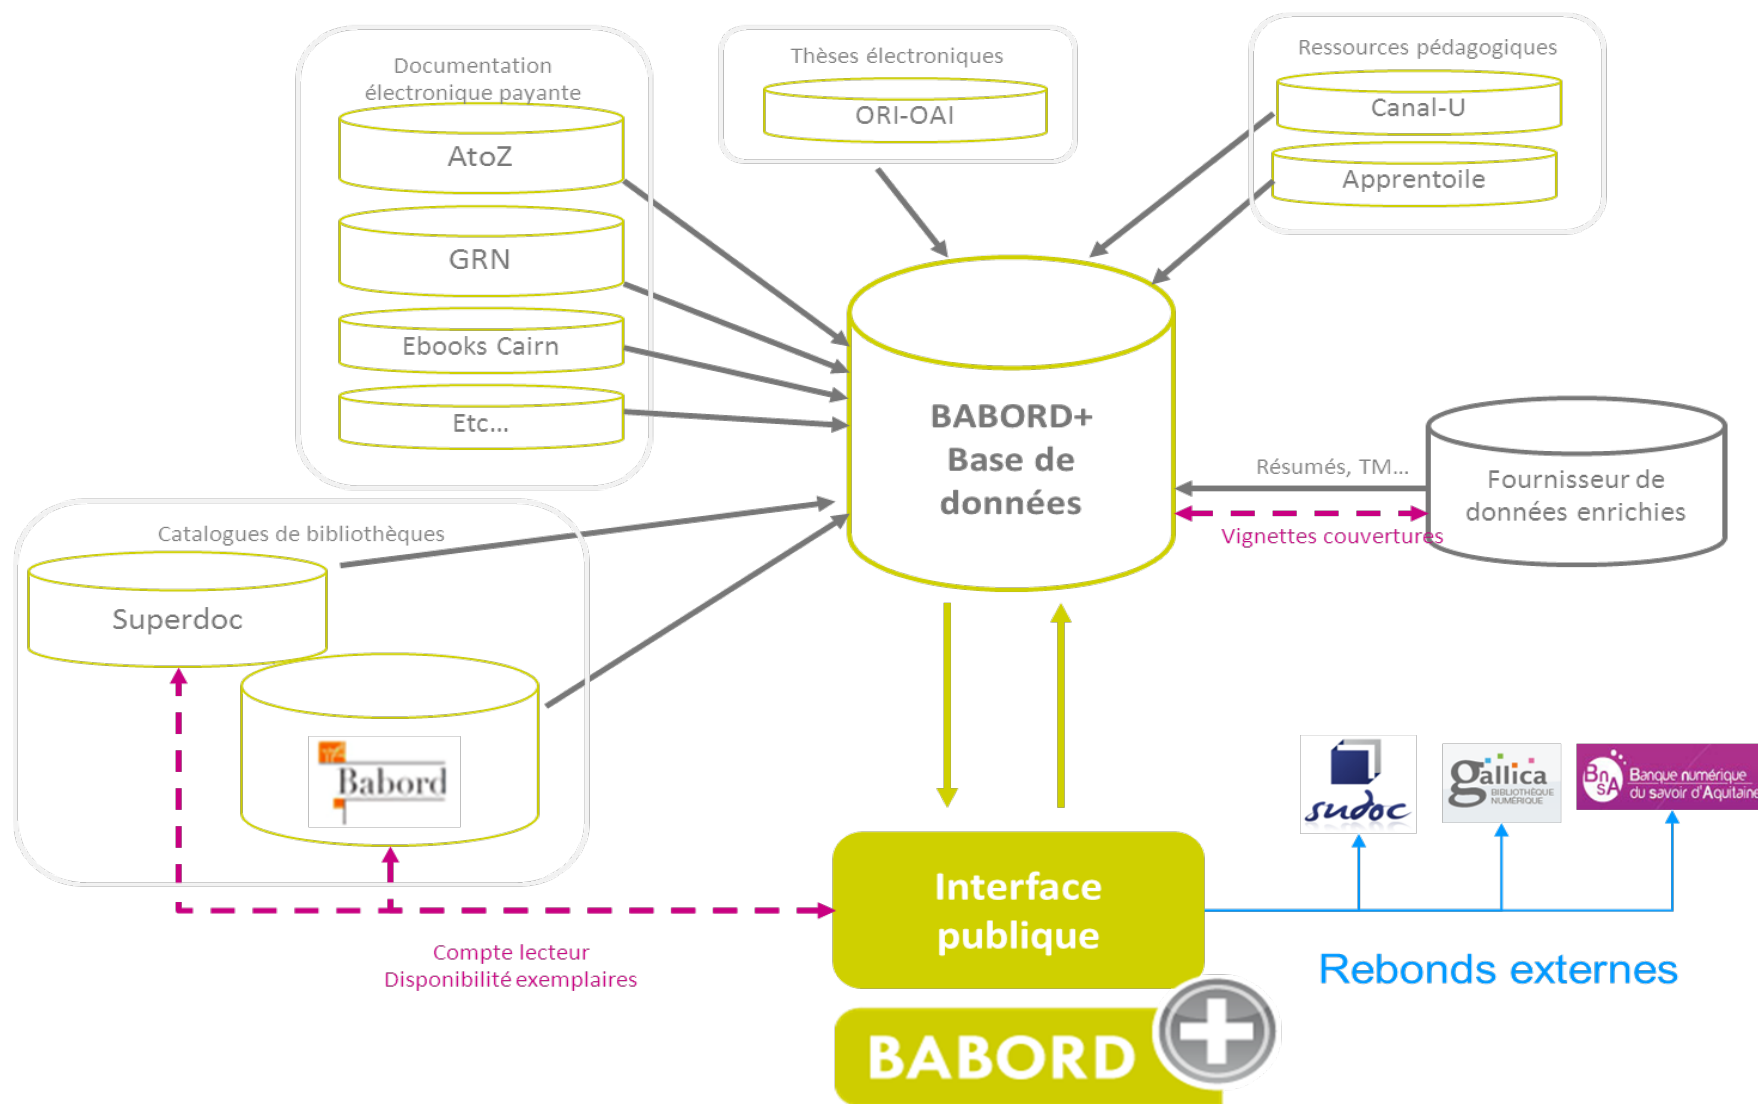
Documentation électronique payante

AtoZ

GRN

Ebooks Cairn

Etc…

Thèses électroniques

ORI-OAI

Ressources pédagogiques

Canal-U

Apprentoile

BABORD+
Base de données

Résumés, TM…

Fournisseur de données enrichies

Vignettes couvertures

Catalogues de bibliothèques

Superdoc

Babord

Interface publique

Compte lecteur
Disponibilité exemplaires

sudoc

gallica
BIBLIOTHÈQUE NUMÉRIQUE

BnSA Banque numérique du savoir d'Aquitaine

Rebonds externes

BABORD